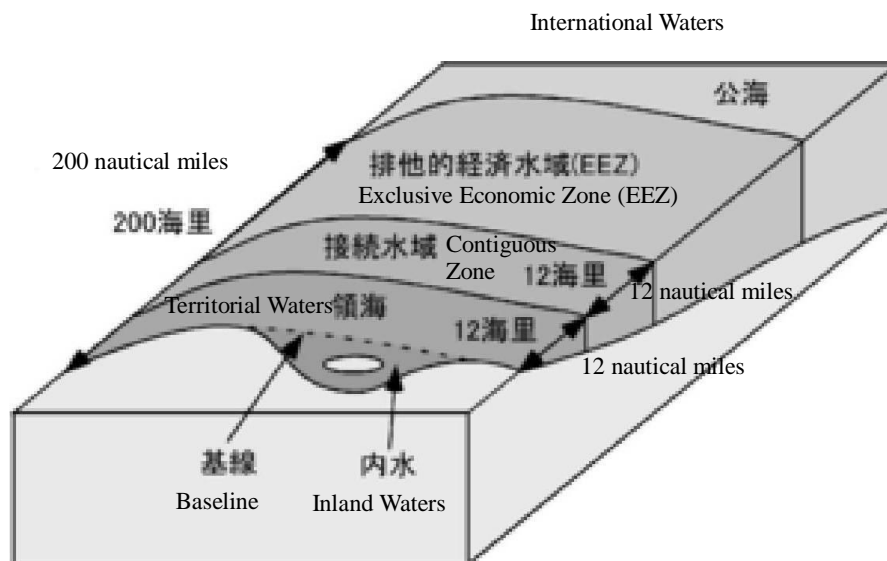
International Waters

公海

200 nautical miles

排他的経済水域(EEZ)
Exclusive Economic Zone (EEZ)

200海里

接続水域 Contiguous Zone

12海里

12 nautical miles

Territorial Waters 領海

12海里

12 nautical miles

基線
Baseline

内水
Inland Waters